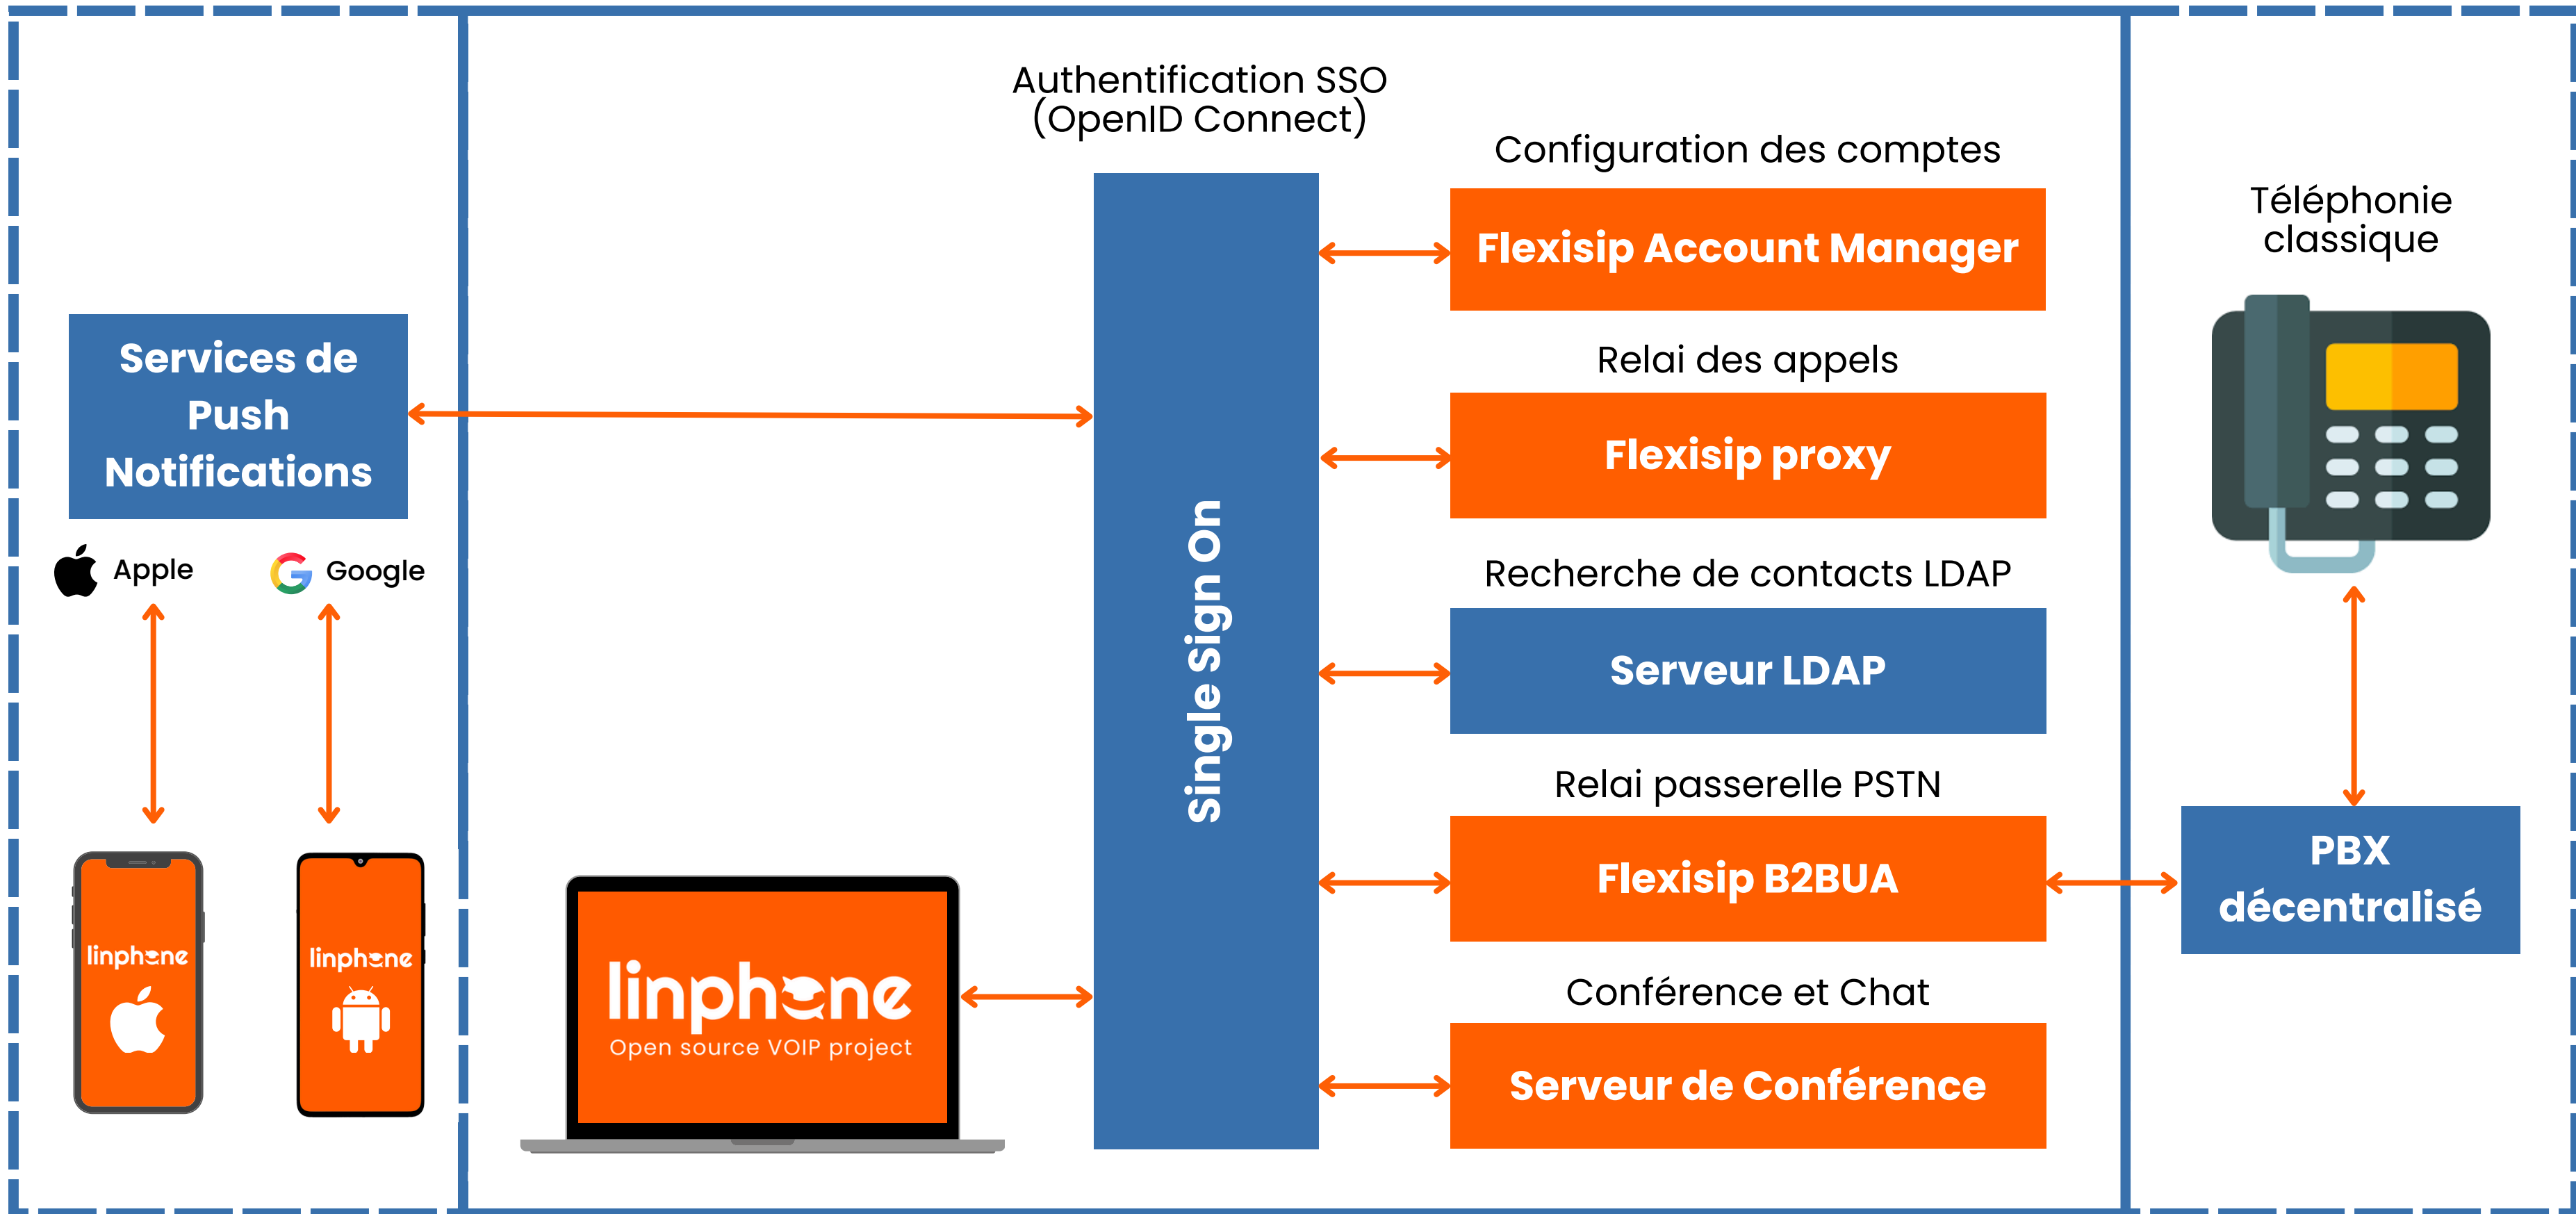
Services de Push Notifications

Apple

Google

linphone

linphone

linphone
Open source VOIP project

Authentification SSO (OpenID Connect)

Single Sign On

Configuration des comptes

Flexisip Account Manager

Relai des appels

Flexisip proxy

Recherche de contacts LDAP

Serveur LDAP

Relai passerelle PSTN

Flexisip B2BUA

Conférence et Chat

Serveur de Conférence

Téléphonie classique

PBX décentralisé